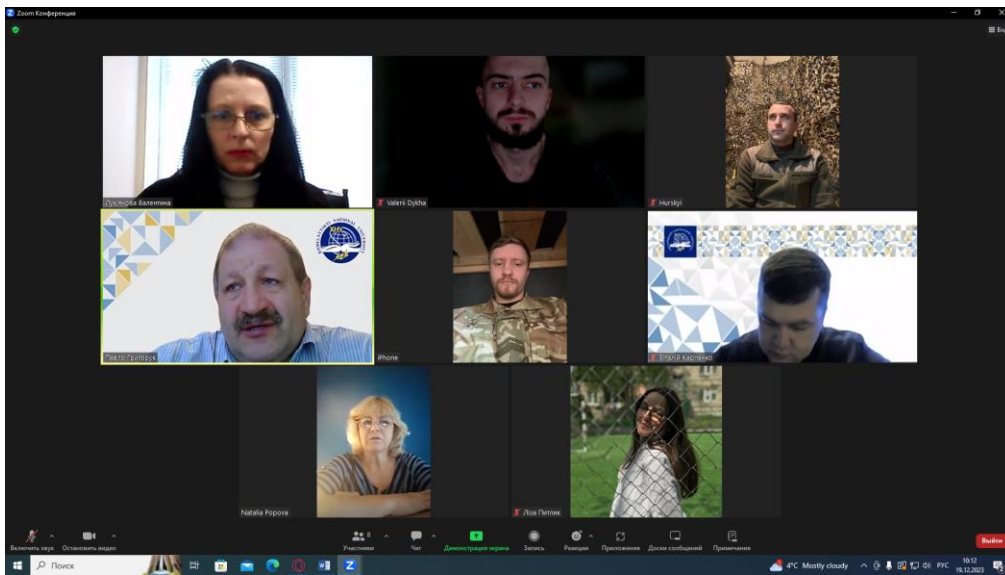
Zoom Конференция

Вид

Лук'янова Валентина

Valerii Dykha

Hurskyi

Петро Григорук

iPhone

Віталій Карпенко

Natalia Popova

Ліза Литвин

Включить звук
Остановить видео
Участники 9
Чат
Демонстрация экрана
Запись
Реакции
Приложения
Доски сообщений
Примечания
Выйти

Поиск

4°C Mostly cloudy
РУС
10:12
19.12.2023